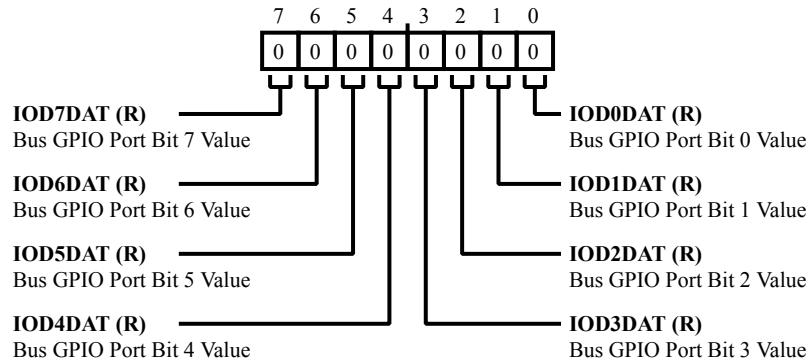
| 7 | 6 | 5 | 4 | 3 | 2 | 1 | 0 |
|---|---|---|---|---|---|---|---|
| 0 | 0 | 0 | 0 | 0 | 0 | 0 | 0 |

**IOD7DAT (R)**
Bus GPIO Port Bit 7 Value

**IOD6DAT (R)**
Bus GPIO Port Bit 6 Value

**IOD5DAT (R)**
Bus GPIO Port Bit 5 Value

**IOD4DAT (R)**
Bus GPIO Port Bit 4 Value

**IOD0DAT (R)**
Bus GPIO Port Bit 0 Value

**IOD1DAT (R)**
Bus GPIO Port Bit 1 Value

**IOD2DAT (R)**
Bus GPIO Port Bit 2 Value

**IOD3DAT (R)**
Bus GPIO Port Bit 3 Value